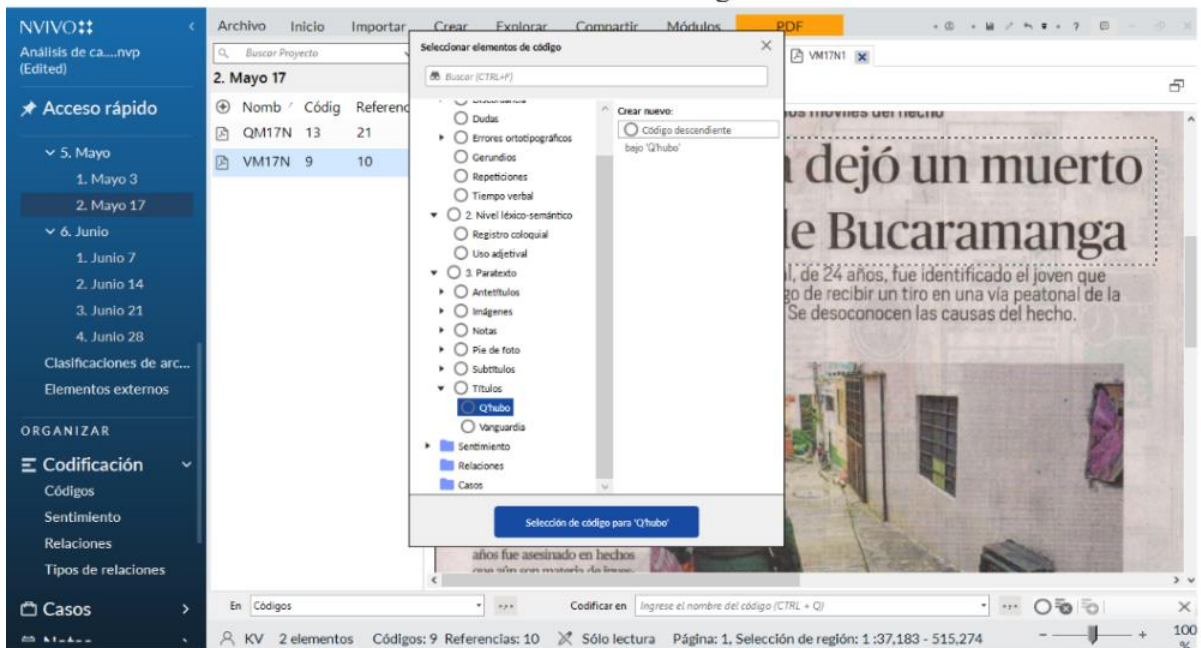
NVIVO
Análisis de ca....nvp (Edited)

Archivo Inicio Importar Crear Explorar Compartir Módulos PDF

Buscar Proyecto
2. Mayo 17

Acceso rápido
5. Mayo
1. Mayo 3
2. Mayo 17
6. Junio
1. Junio 7
2. Junio 14
3. Junio 21
4. Junio 28
Clasificaciones de arc...
Elementos externos

ORGANIZAR
Codificación
Códigos
Sentimiento
Relaciones
Tipos de relaciones
Casos

| Nomb | Códig | Referenc |
|---|---|---|
| QM17N | 13 | 21 |
| VM17N | 9 | 10 |

Seleccionar elementos de código
Buscar (CTRL+F)
Dudas
Errores ortotipográficos
Gerundios
Repeticiones
Tiempo verbal
2. Nivel léxico-semántico
Registro coloquial
Uso adjetival
3. Paratexto
Antetítulos
Imágenes
Notas
Pie de foto
Subtítulos
Títulos
Q'hubo
Vanguardia
Sentimiento
Relaciones
Casos

Crear nuevo:
Código descendiente
bajo 'Q'hubo'

Selección de código para 'Q'hubo'

VM17N1

dejó un muerto
le Bucaramanga
l, de 24 años, fue identificado el joven que
go de recibir un tiro en una vía peatonal de la
Se desoconocen las causas del hecho.

años fue asesinado en hechos

En Códigos
Codificar en Ingrese el nombre del código (CTRL + Q)

KV 2 elementos Códigos: 9 Referencias: 10 Sólo lectura Página: 1, Selección de región: 1 :37,183 - 515,274
100 %